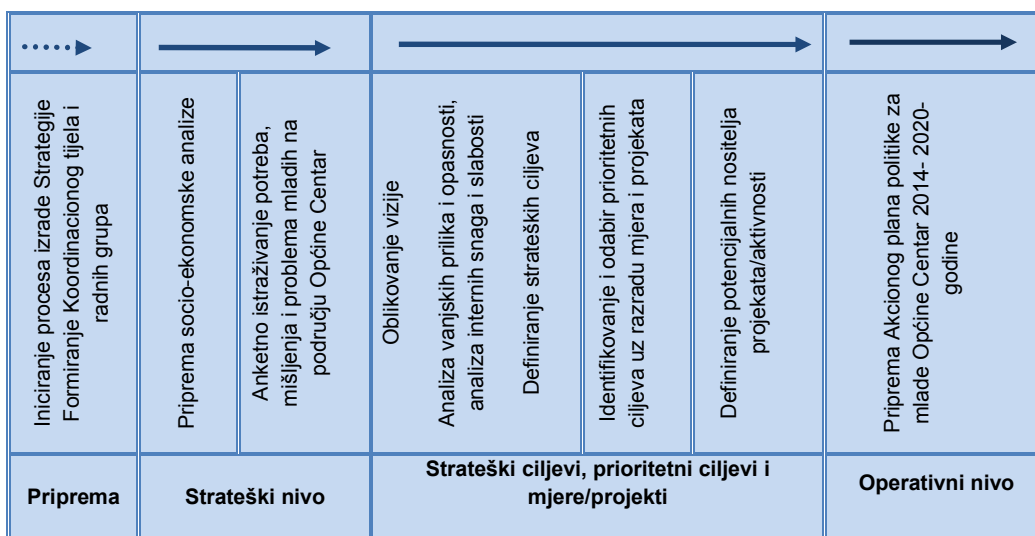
| | | | | | | |
|---|---|---|---|---|---|---|
| Iniciranje procesa izrade Strategije Formiranje Koordinacionog tijela i radnih grupa | Priprema socio-ekonomske analize | Anketno istraživanje potreba, mišljenja i problema mladih na području Općine Centar | Oblikovanje vizije Analiza vanjskih prilika i opasnosti, analiza internih snaga i slabosti Definiranje strateških ciljeva | Identifikovanje i odabir prioritetnih ciljeva uz razradu mjera i projekata | Definiranje potencijalnih nositelja projekata/aktivnosti | Priprema Akcionog plana politike za mlade Općine Centar 2014- 2020- godine |
| **Priprema** | **Strateški nivo** | | **Strateški ciljevi, prioritetni ciljevi i mjere/projekti** | | | **Operativni nivo** |